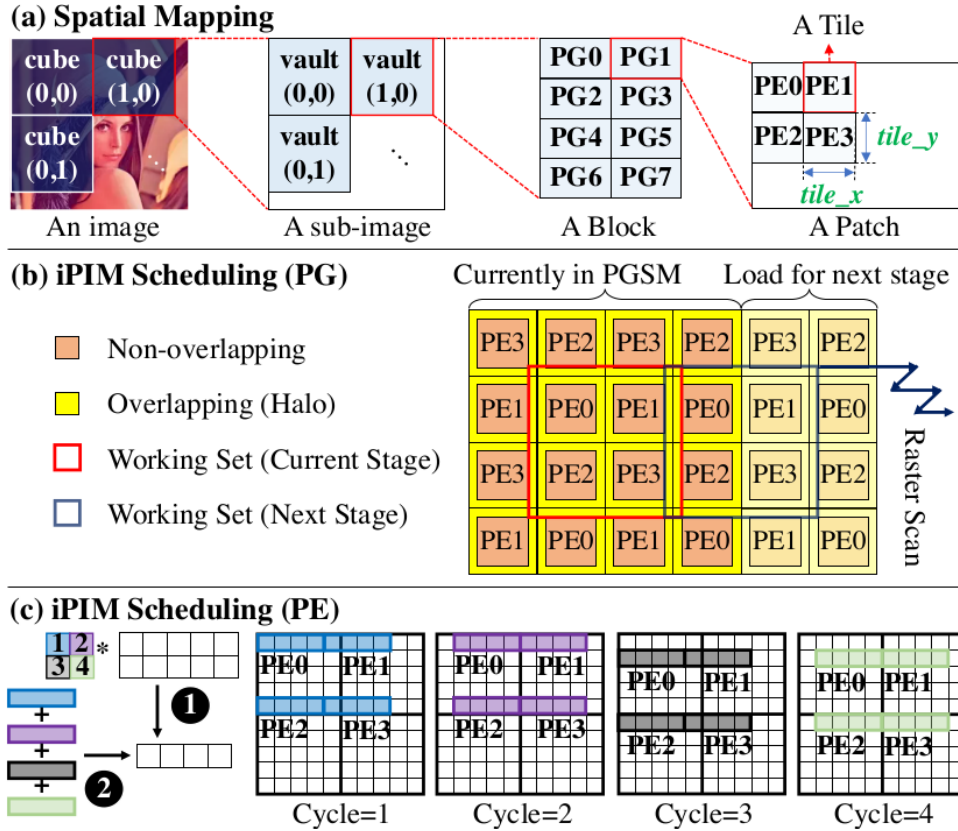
(a) Spatial Mapping

cube (0,0) cube (1,0) cube (0,1)

An image

vault (0,0) vault (1,0) vault (0,1)

A sub-image

PG0 PG1 PG2 PG3 PG4 PG5 PG6 PG7

A Block

A Tile

PE0 PE1 PE2 PE3 tile_y tile_x

A Patch

(b) iPIM Scheduling (PG)

Non-overlapping

Overlapping (Halo)

Working Set (Current Stage)

Working Set (Next Stage)

Currently in PGSM

Load for next stage

| PE3 | PE2 | PE3 | PE2 | PE3 | PE2 |
|---|---|---|---|---|---|
| PE1 | PE0 | PE1 | PE0 | PE1 | PE0 |
| PE3 | PE2 | PE3 | PE2 | PE3 | PE2 |
| PE1 | PE0 | PE1 | PE0 | PE1 | PE0 |

Raster Scan

(c) iPIM Scheduling (PE)

1 2 3 4 *

+ + +

1

2

PE0 PE1 PE2 PE3

Cycle=1

PE0 PE1 PE2 PE3

Cycle=2

PE0 PE1 PE2 PE3

Cycle=3

PE0 PE1 PE2 PE3

Cycle=4